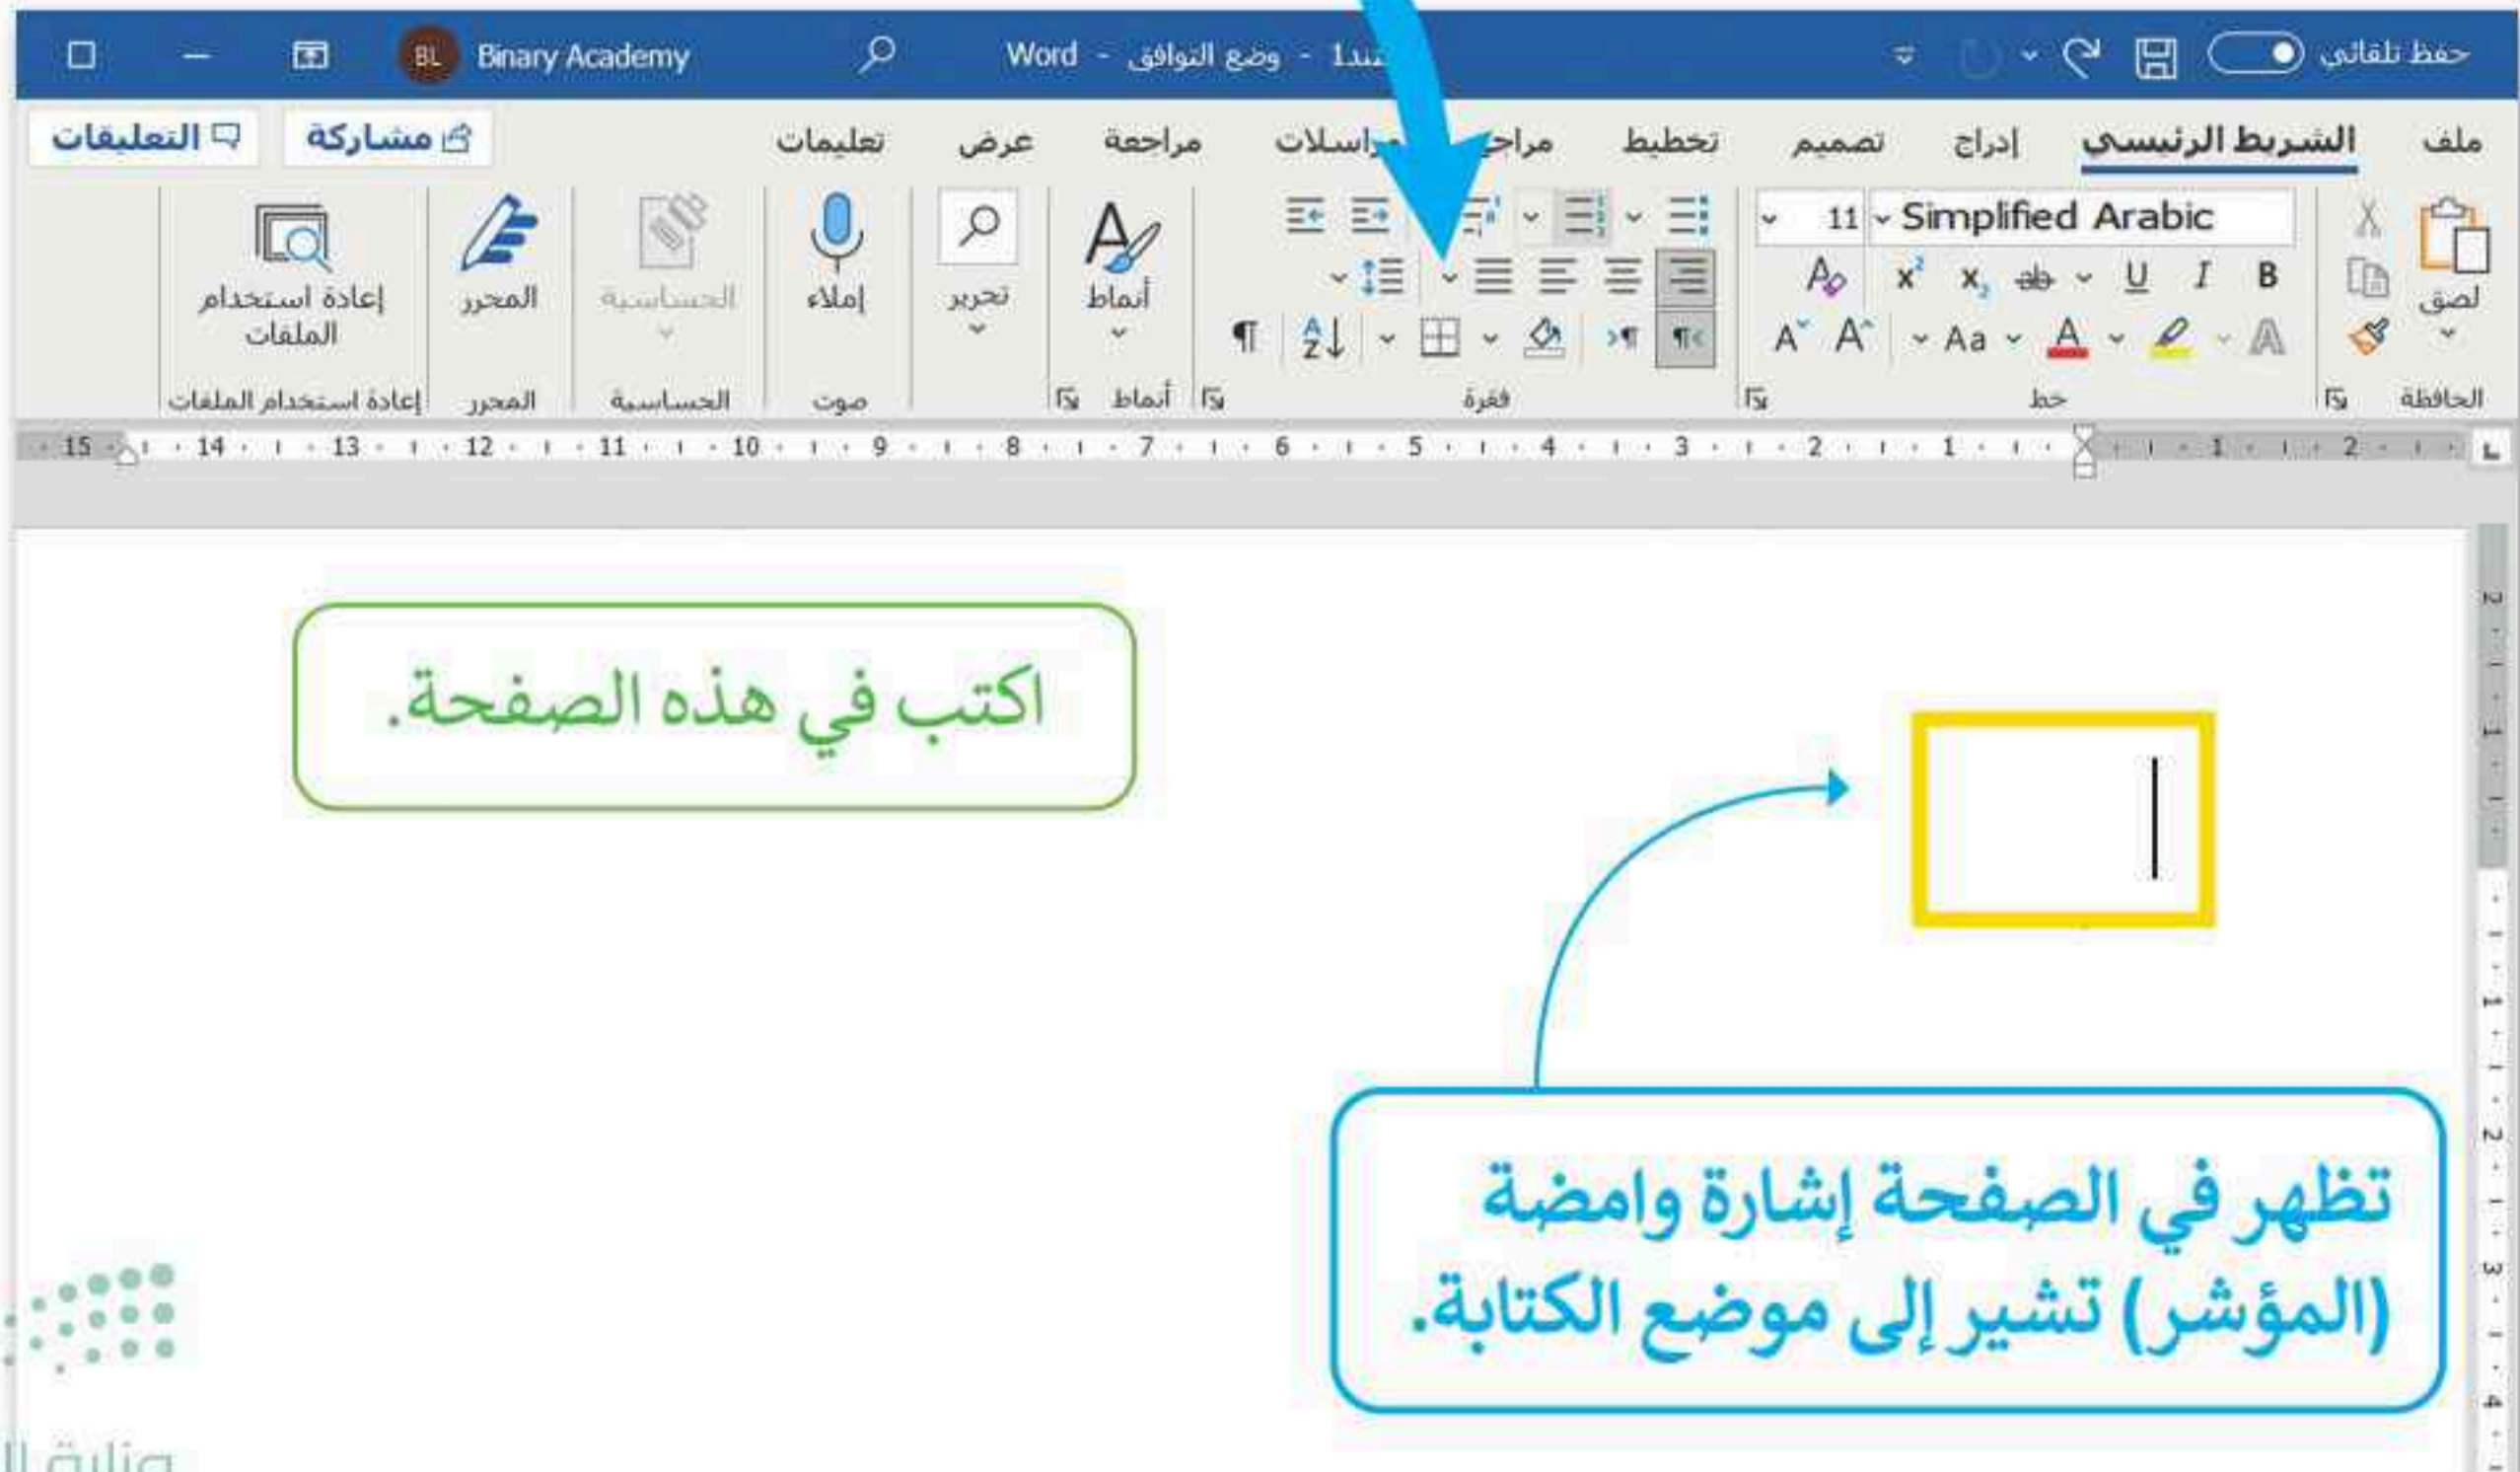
حفظ تلقائي

Word - وضع التوافق - 1مستند

Binary Academy

BL

ملف الشريط الرئيسي إدراج تصميم تخطيط مراجع مراسلات مراجعة عرض تعليمات

مشاركة

التعليقات

لصق

الحافظة

Simplified Arabic

11

B I U ab $x_2$ $x^2$

A Aa

خط

فقرة

أنماط

أنماط

تحرير

إملاء

صوت

الحساسية

الحساسية

المحرر

المحرر

إعادة استخدام الملفات

إعادة استخدام الملفات

15 14 13 12 11 10 9 8 7 6 5 4 3 2 1 1 2

اكتب في هذه الصفحة.

تظهر في الصفحة إشارة وامضة (المؤشر) تشير إلى موضع الكتابة.

وزارة ال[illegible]